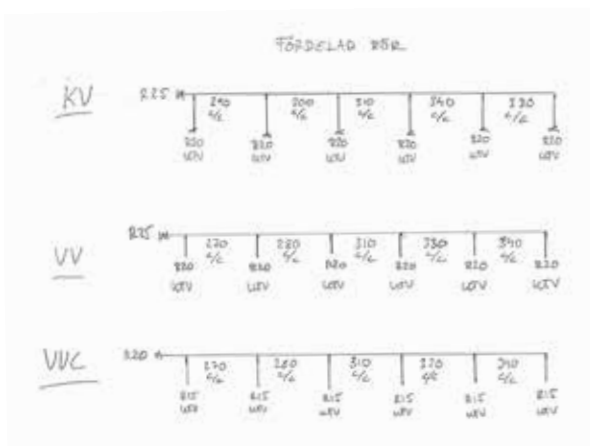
FÖRDELAD RÖR

KV

R25 m

290 c/c

300 c/c

310 c/c

340 c/c

330 c/c

R20 WTV

R20 WTV

R20 WTV

R20 WTV

R20 WTV

R20 WTV

VV

R25 m

270 c/c

280 c/c

310 c/c

330 c/c

340 c/c

R20 WTV

R20 WTV

R20 WTV

R20 WTV

R20 WTV

R20 WTV

VVC

R20 m

270 c/c

280 c/c

310 c/c

370 c/c

310 c/c

R15 WTV

R15 WTV

R15 WTV

R15 WTV

R15 WTV

R15 WTV